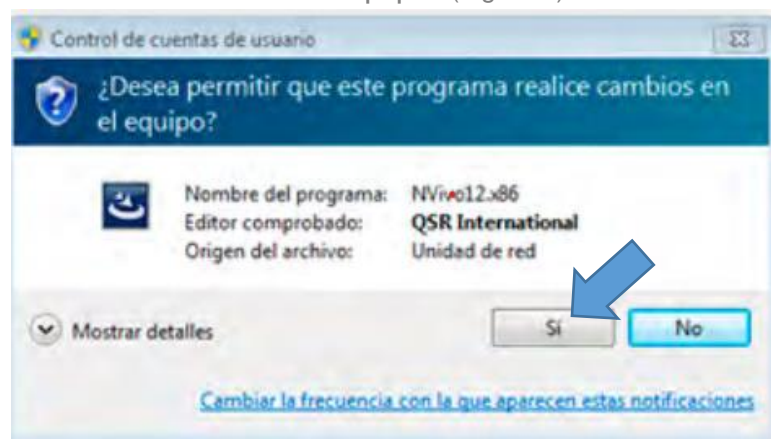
Control de cuentas de usuario

¿Desea permitir que este programa realice cambios en el equipo?

Nombre del programa: NVivo12.x86
Editor comprobado: QSR International
Origen del archivo: Unidad de red

Mostrar detalles

Sí

No

Cambiar la frecuencia con la que aparecen estas notificaciones